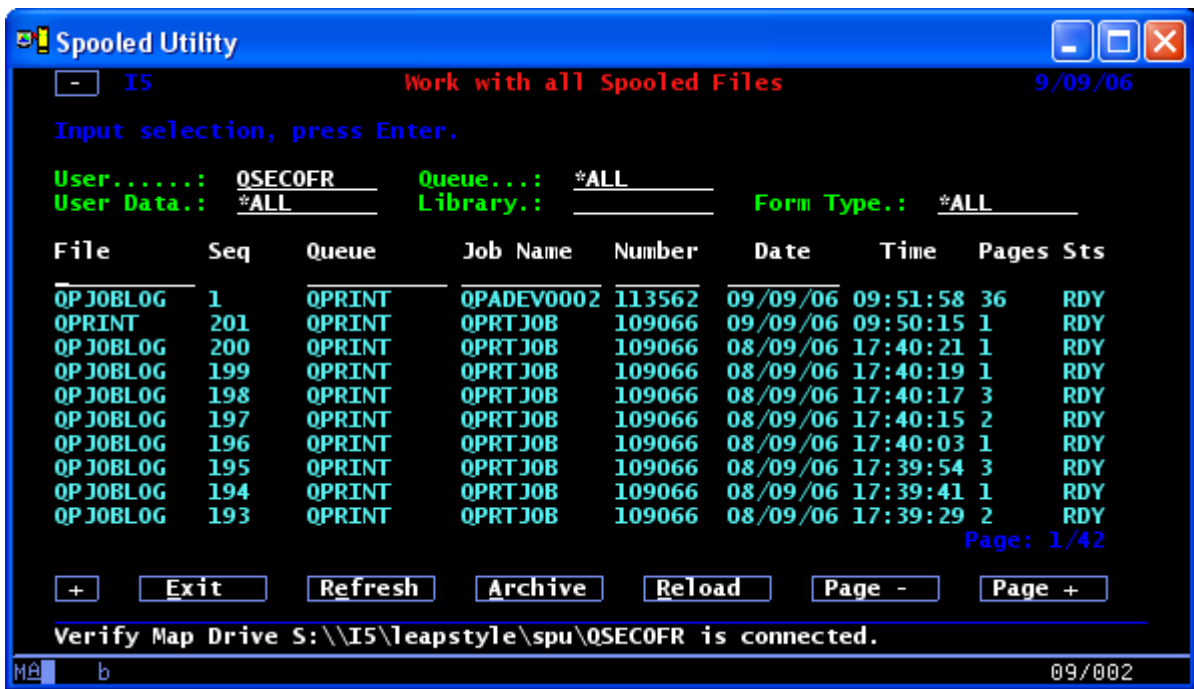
Spooled Utility

- I5 Work with all Spooled Files 9/09/06

Input selection, press Enter.

User......: QSECOFR Queue...: *ALL
User Data.: *ALL Library.: Form Type.: *ALL

| File | Seq | Queue | Job Name | Number | Date | Time | Pages | Sts |
|---|---|---|---|---|---|---|---|---|
| QPJOBLOG | 1 | QPRINT | QPADEV0002 | 113562 | 09/09/06 | 09:51:58 | 36 | RDY |
| QPRINT | 201 | QPRINT | QPRTJOB | 109066 | 09/09/06 | 09:50:15 | 1 | RDY |
| QPJOBLOG | 200 | QPRINT | QPRTJOB | 109066 | 08/09/06 | 17:40:21 | 1 | RDY |
| QPJOBLOG | 199 | QPRINT | QPRTJOB | 109066 | 08/09/06 | 17:40:19 | 1 | RDY |
| QPJOBLOG | 198 | QPRINT | QPRTJOB | 109066 | 08/09/06 | 17:40:17 | 3 | RDY |
| QPJOBLOG | 197 | QPRINT | QPRTJOB | 109066 | 08/09/06 | 17:40:15 | 2 | RDY |
| QPJOBLOG | 196 | QPRINT | QPRTJOB | 109066 | 08/09/06 | 17:40:03 | 1 | RDY |
| QPJOBLOG | 195 | QPRINT | QPRTJOB | 109066 | 08/09/06 | 17:39:54 | 3 | RDY |
| QPJOBLOG | 194 | QPRINT | QPRTJOB | 109066 | 08/09/06 | 17:39:41 | 1 | RDY |
| QPJOBLOG | 193 | QPRINT | QPRTJOB | 109066 | 08/09/06 | 17:39:29 | 2 | RDY |

Page: 1/42

+ Exit Refresh Archive Reload Page - Page +

Verify Map Drive S:\\I5\leapstyle\spu\QSECOFR is connected.

MA b 09/002